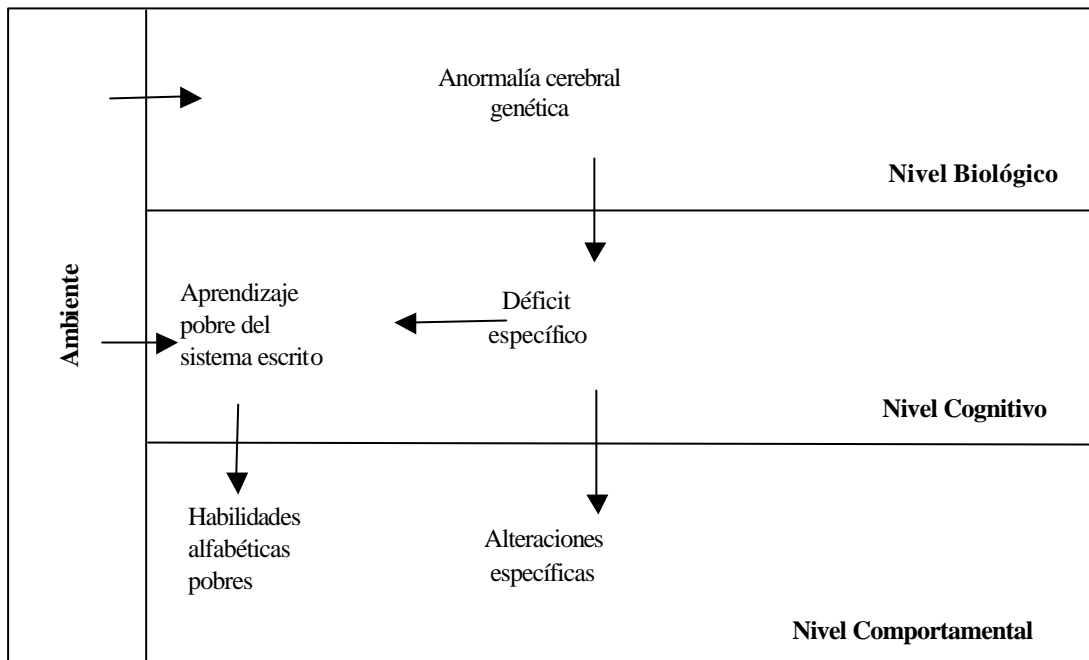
Ambiente

Anormalía cerebral genética

Nivel Biológico

Aprendizaje pobre del sistema escrito

Déficit específico

Nivel Cognitivo

Habilidades alfabéticas pobres

Alteraciones específicas

Nivel Comportamental